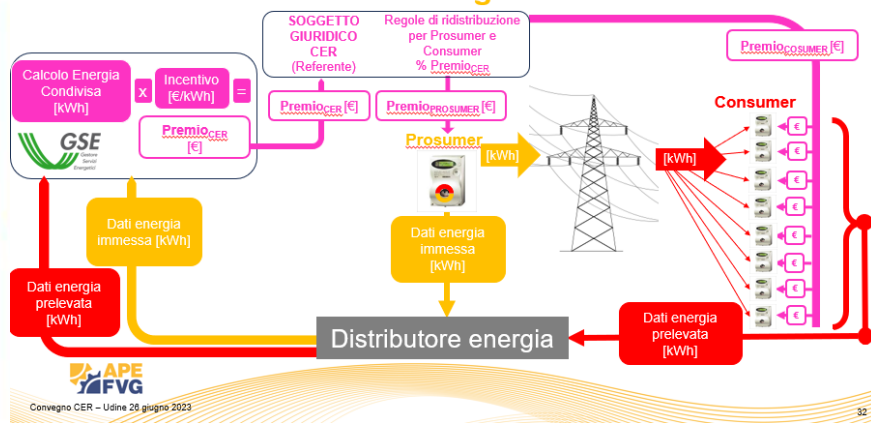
SOGGETTO GIURIDICO CER (Referente)

Regole di ridistribuzione per Prosumer e Consumer % Premio$_{CER}$

Premio$_{COSUMER}$ [€]

Calcolo Energia Condivisa [kWh]

x

Incentivo [€/kWh]

=

Premio$_{CER}$ [€]

GSE
Gestore Servizi Energetici

Premio$_{CER}$ [€]

Premio$_{PROSUMER}$ [€]

Prosumer

[kWh]

Consumer

[kWh]

€
€
€
€
€
€
€
€
€

Dati energia immessa [kWh]

Dati energia immessa [kWh]

Dati energia prelevata [kWh]

Distributore energia

Dati energia prelevata [kWh]

APE FVG

Convegno CER – Udine 26 giugno 2023

32